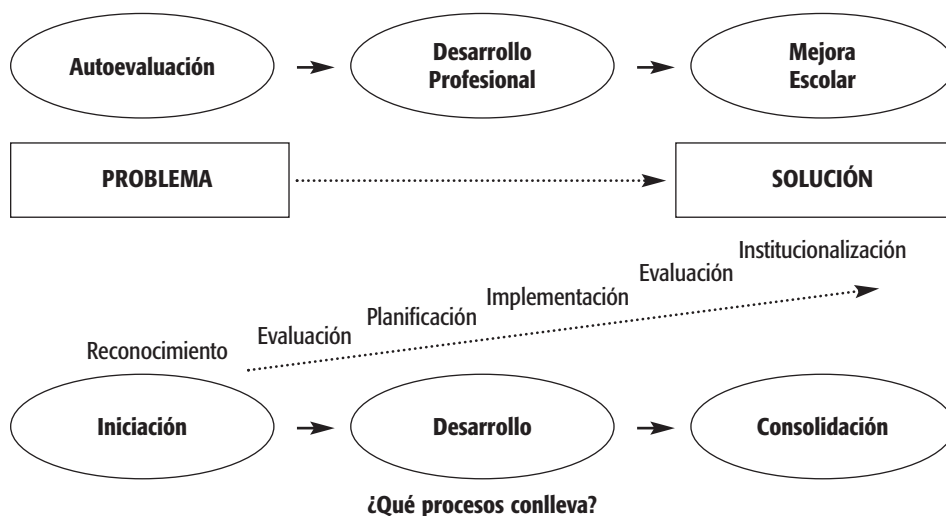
Autoevaluación

Desarrollo Profesional

Mejora Escolar

PROBLEMA

SOLUCIÓN

Institucionalización

Evaluación

Implementación

Planificación

Evaluación

Reconocimiento

Iniciación

Desarrollo

Consolidación

¿Qué procesos conlleva?